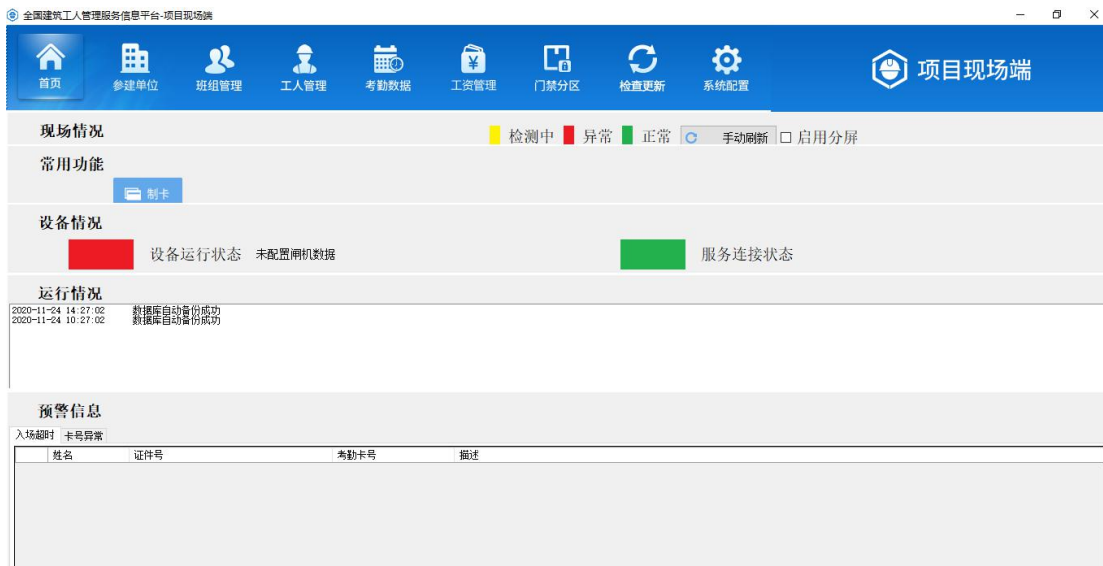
全国建筑工人管理服务信息平台-项目现场端

首页 参建单位 班组管理 工人管理 考勤数据 工资管理 门禁分区 检查更新 系统配置

项目现场端

现场情况

检测中 异常 正常 手动刷新 启用分屏

常用功能

制卡

设备情况

设备运行状态 未配置闸机数据

服务连接状态

运行情况

2020-11-24 14:27:02 数据库自动备份成功
2020-11-24 10:27:02 数据库自动备份成功

预警信息

入场超时 卡号异常

| | 姓名 | 证件号 | 考勤卡号 | 描述 |
|---|---|---|---|---|